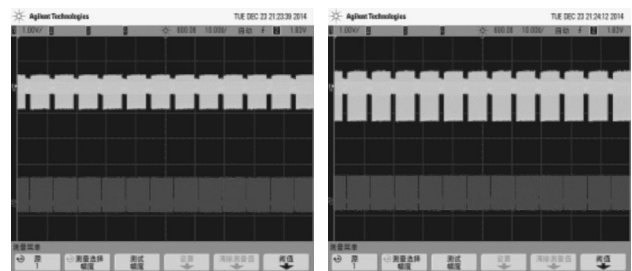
Agilent Technologies TUE DEC 23 21:23:39 2014

1.00V/ 600.0$ 10.00$/ 自动 1.83V

测量菜单

源 1 测量选择 幅度 测试 幅度 设置 清除测量值 阈值

Agilent Technologies TUE DEC 23 21:24:12 2014

1.00V/ 600.0$ 10.00$/ 自动 1.83V

测量菜单

源 1 测量选择 幅度 测试 幅度 设置 清除测量值 阈值